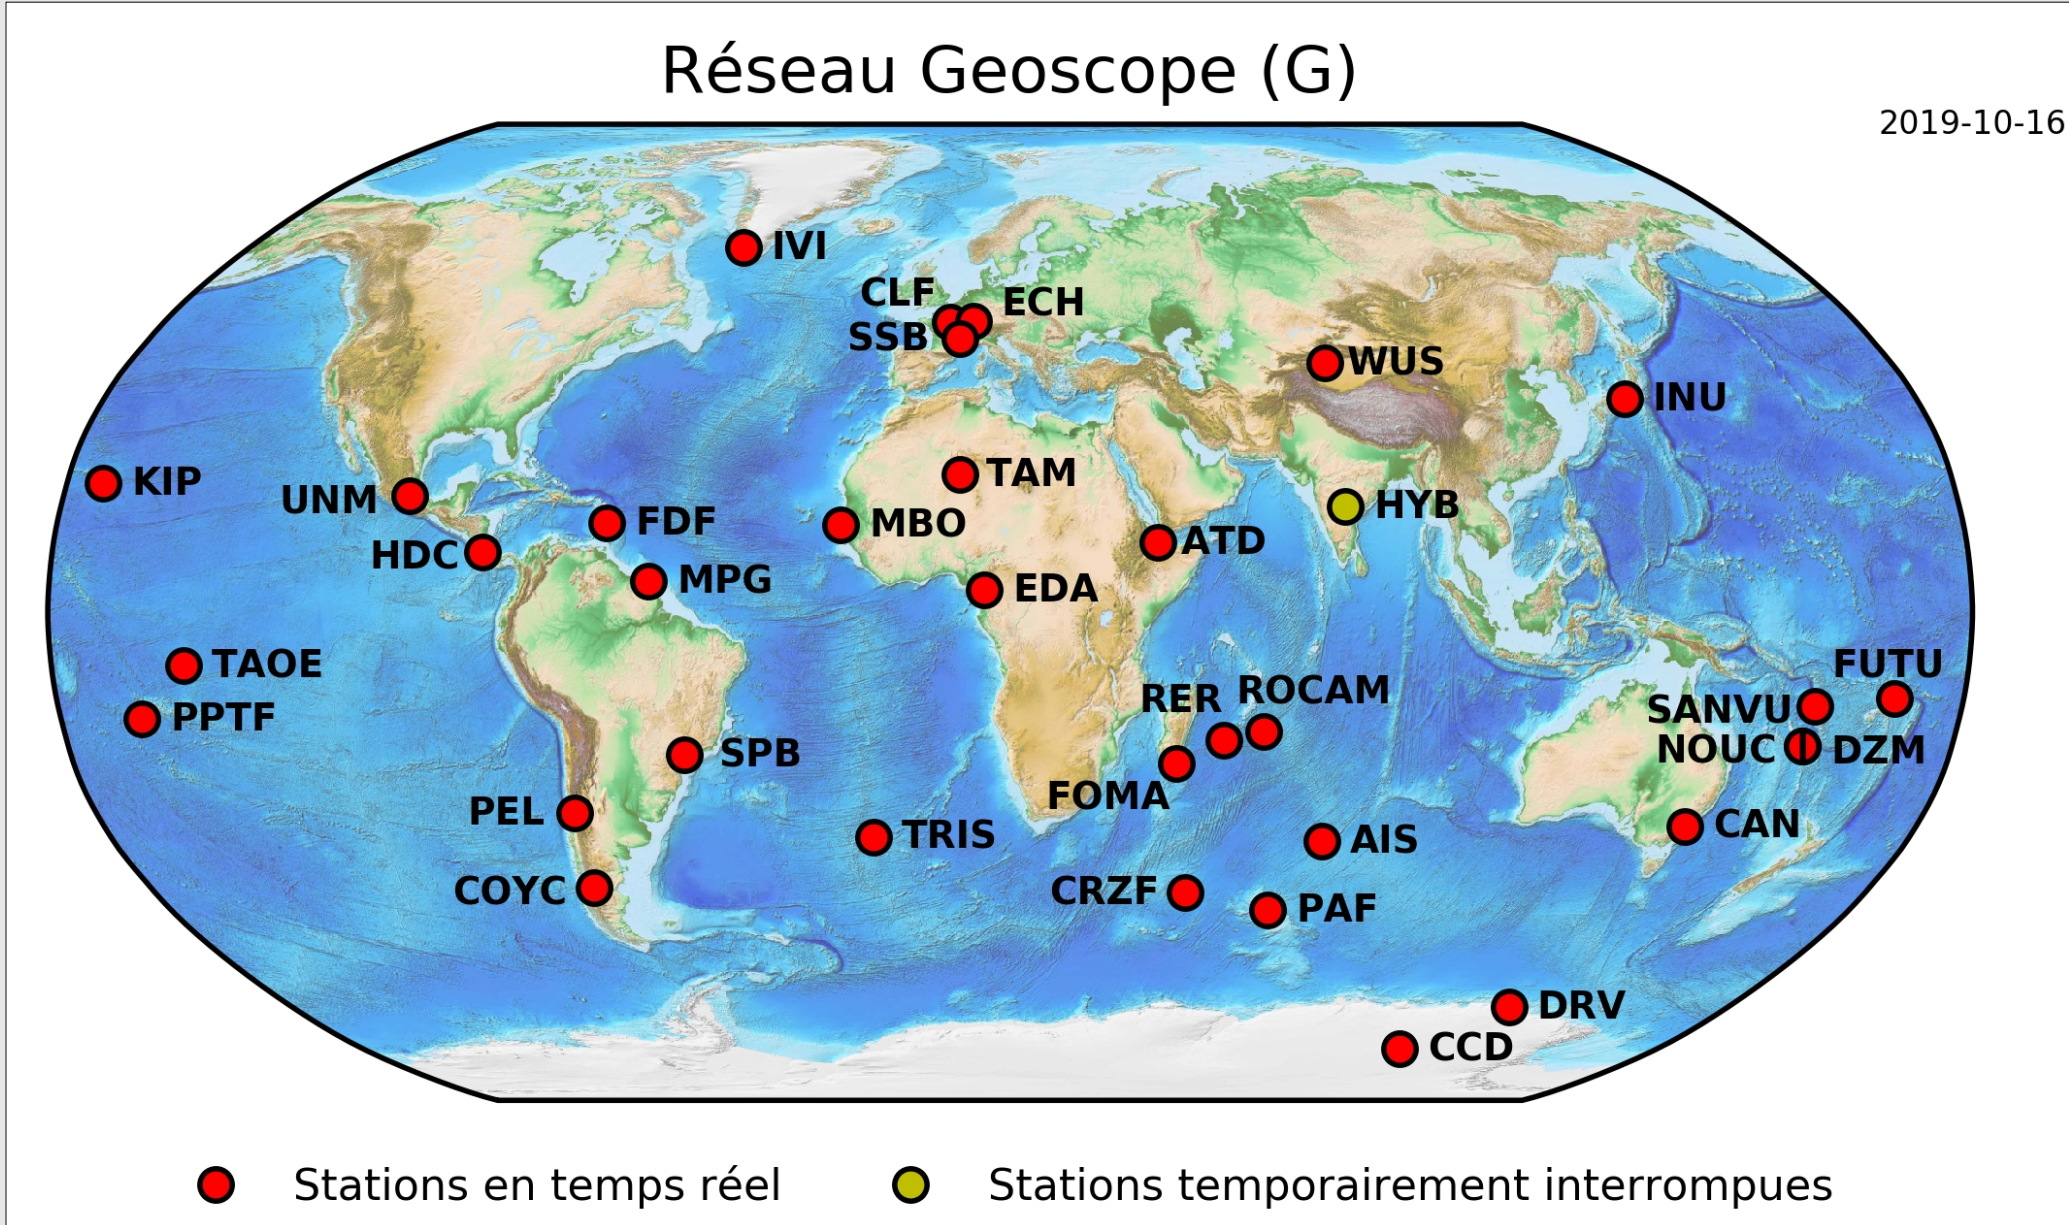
Réseau Geoscope (G)

2019-10-16

IVI
CLF
ECH
SSB
WUS
INU
KIP
UNM
TAM
HYB
FDF
MBO
HDC
ATD
MPG
EDA
TAOE
FUTU
PPTF
RER
ROCAM
SANVU
SPB
NOUC
DZM
FOMA
PEL
TRIS
AIS
CAN
COYC
CRZF
PAF
DRV
CCD

Stations en temps réel
Stations temporairement interrompues